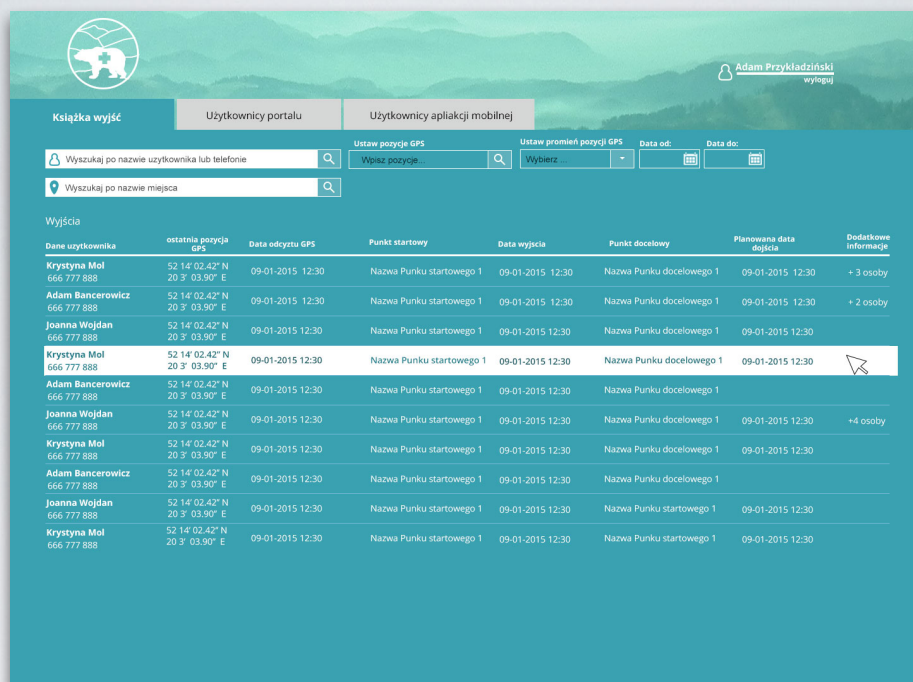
Adam Przykładziński
wyloguj

Książka wyjść | Użytkownicy portalu | Użytkownicy apliakcji mobilnej

Wyszukaj po nazwie użytkownika lub telefonie
Ustaw pozycje GPS
Wpisz pozycje...
Ustaw promień pozycji GPS
Wybierz ...
Data od:
Data do:
Wyszukaj po nazwie miejsca

Wyjścia

| Dane uzytkownika | ostatnia pozycja GPS | Data odczytu GPS | Punkt startowy | Data wyjscia | Punkt docelowy | Planowana data dojścia | Dodatkowe informacje |
|---|---|---|---|---|---|---|---|
| Krystyna Mol 666 777 888 | 52 14' 02.42" N 20 3' 03.90" E | 09-01-2015 12:30 | Nazwa Punku startowego 1 | 09-01-2015 12:30 | Nazwa Punku docelowego 1 | 09-01-2015 12:30 | + 3 osoby |
| Adam Bancerowicz 666 777 888 | 52 14' 02.42" N 20 3' 03.90" E | 09-01-2015 12:30 | Nazwa Punku startowego 1 | 09-01-2015 12:30 | Nazwa Punku docelowego 1 | 09-01-2015 12:30 | + 2 osoby |
| Joanna Wojdan 666 777 888 | 52 14' 02.42" N 20 3' 03.90" E | 09-01-2015 12:30 | Nazwa Punku startowego 1 | 09-01-2015 12:30 | Nazwa Punku docelowego 1 | 09-01-2015 12:30 | |
| Krystyna Mol 666 777 888 | 52 14' 02.42" N 20 3' 03.90" E | 09-01-2015 12:30 | Nazwa Punku startowego 1 | 09-01-2015 12:30 | Nazwa Punku docelowego 1 | 09-01-2015 12:30 | |
| Adam Bancerowicz 666 777 888 | 52 14' 02.42" N 20 3' 03.90" E | 09-01-2015 12:30 | Nazwa Punku startowego 1 | 09-01-2015 12:30 | Nazwa Punku docelowego 1 | | |
| Joanna Wojdan 666 777 888 | 52 14' 02.42" N 20 3' 03.90" E | 09-01-2015 12:30 | Nazwa Punku startowego 1 | 09-01-2015 12:30 | Nazwa Punku docelowego 1 | 09-01-2015 12:30 | +4 osoby |
| Krystyna Mol 666 777 888 | 52 14' 02.42" N 20 3' 03.90" E | 09-01-2015 12:30 | Nazwa Punku startowego 1 | 09-01-2015 12:30 | Nazwa Punku docelowego 1 | 09-01-2015 12:30 | |
| Adam Bancerowicz 666 777 888 | 52 14' 02.42" N 20 3' 03.90" E | 09-01-2015 12:30 | Nazwa Punku startowego 1 | 09-01-2015 12:30 | Nazwa Punku docelowego 1 | | |
| Joanna Wojdan 666 777 888 | 52 14' 02.42" N 20 3' 03.90" E | 09-01-2015 12:30 | Nazwa Punku startowego 1 | 09-01-2015 12:30 | Nazwa Punku startowego 1 | 09-01-2015 12:30 | |
| Krystyna Mol 666 777 888 | 52 14' 02.42" N 20 3' 03.90" E | 09-01-2015 12:30 | Nazwa Punku startowego 1 | 09-01-2015 12:30 | Nazwa Punku startowego 1 | 09-01-2015 12:30 | |